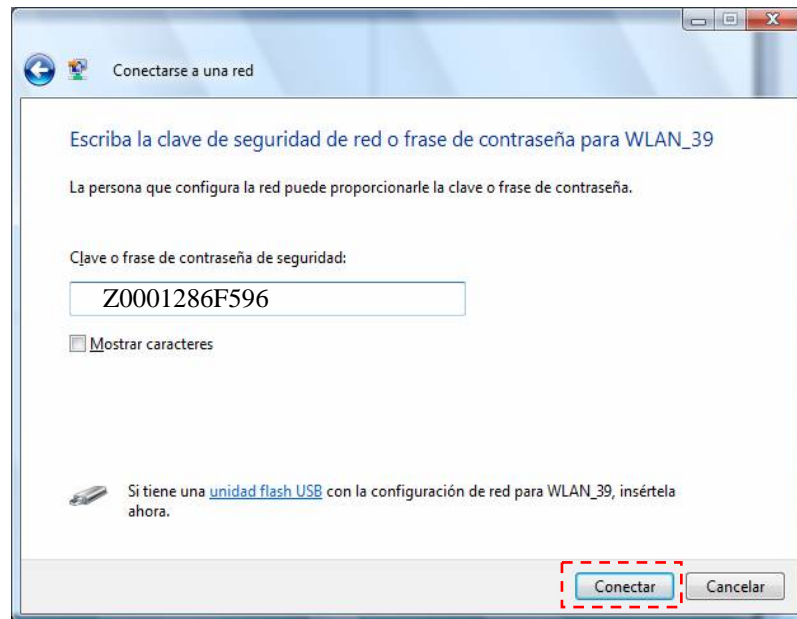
Conectarse a una red

Escriba la clave de seguridad de red o frase de contraseña para WLAN_39

La persona que configura la red puede proporcionarle la clave o frase de contraseña.

Clave o frase de contraseña de seguridad:

Z0001286F596

Mostrar caracteres

Si tiene una unidad flash USB con la configuración de red para WLAN_39, insértela ahora.

Conectar
Cancelar